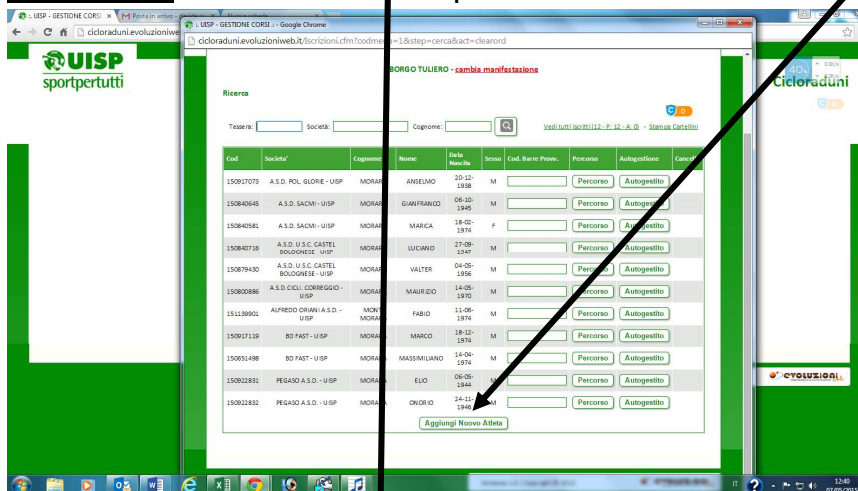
:: UISP - GESTIONE CORSI ×
M Posta in arrivo -
cicloraduni.evoluzioniwe

UISP
sportpertutti

:: UISP - GESTIONE CORSI .: - Google Chrome
cicloraduni.evoluzioniweb.it/iscrizioni.cfm?codme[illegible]=1&step=cerca&act=clearord

BORGO TULIERO - cambia manifestazione

Ricerca

Tessera: Società: Cognome:

Vedi tutti iscritti (12 - P: 12 - A: 0) - Stampa Cartellini

| Cod | Societa' | Cognome | Nome | Data Nascita | Sesso | Cod. Barre Prov. | Percorso | Autogestione | Cancel |
|---|---|---|---|---|---|---|---|---|---|
| 150917073 | A.S.D. POL. GLORIE - UISP | MORA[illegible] | ANSELMO | 20-12-1938 | M | | Percorso | Autogestito | |
| 150840645 | A.S.D. SACMI - UISP | MORA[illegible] | GIANFRANCO | 06-10-1945 | M | | Percorso | Autogestito | |
| 150840581 | A.S.D. SACMI - UISP | MORA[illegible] | MARICA | 18-02-1974 | F | | Percorso | Autogestito | |
| 150840716 | A.S.D. U.S.C. CASTEL BOLOGNESE UISP | MORA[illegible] | LUCIANO | 27-09-1947 | M | | Percorso | Autogestito | |
| 150879430 | A.S.D. U.S.C. CASTEL BOLOGNESE - UISP | MORA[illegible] | VALTER | 04-05-1956 | M | | Percorso | Autogestito | |
| 150800886 | A.S.D. CICLI. CORREGGIO - UISP | MORA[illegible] | MAURIZIO | 14-05-1970 | M | | Percorso | Autogestito | |
| 151139901 | ALFREDO ORIANI A.S.D. - UISP | MON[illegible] MORA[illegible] | FABIO | 11-06-1974 | M | | Percorso | Autogestito | |
| 150917119 | BD FAST - UISP | MORA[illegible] | MARCO | 18-12-1974 | M | | Percorso | Autogestito | |
| 150651498 | BD FAST - UISP | MORA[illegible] | MASSIMILIANO | 14-04-1974 | M | | Percorso | Autogestito | |
| 150922831 | PEGASO A.S.D. - UISP | MORA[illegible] | ELIO | 06-05-1944 | M | | Percorso | Autogestito | |
| 150922832 | PEGASO A.S.D. - UISP | MORA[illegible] | ONORIO | 24-11-1946 | M | | Percorso | Autogestito | |

Aggiungi Nuovo Atleta

Cicloraduni

evoluzioni

IT 12:40 07/05/2015